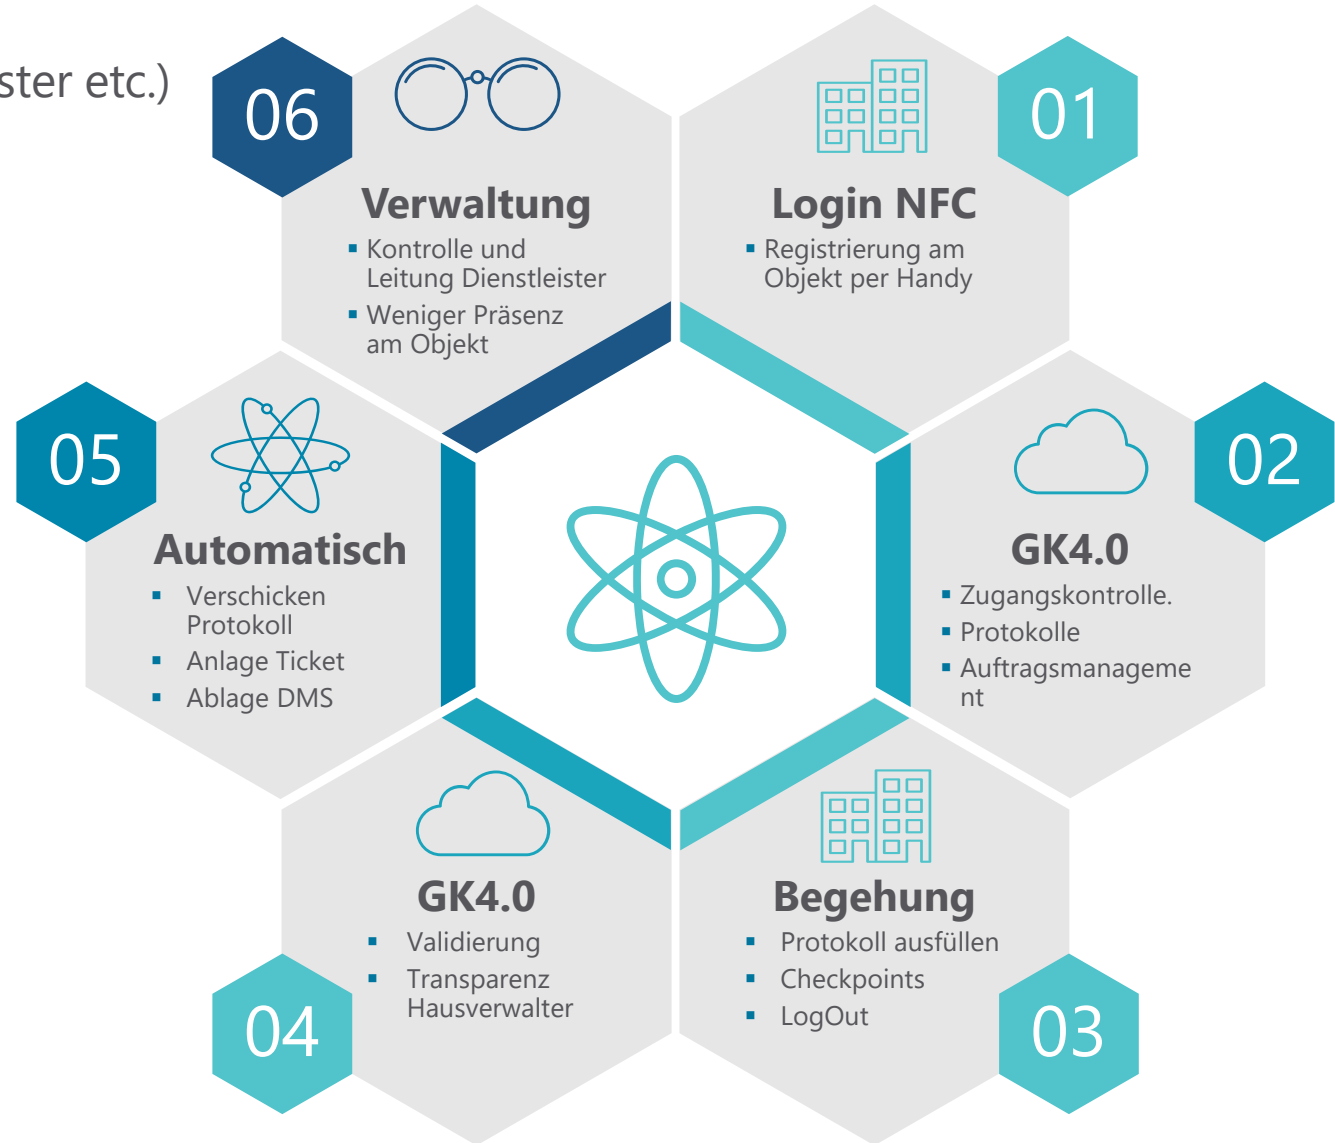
ster etc.)

06

Verwaltung

- Kontrolle und Leitung Dienstleister
- Weniger Präsenz am Objekt

01

Login NFC

- Registrierung am Objekt per Handy

05

Automatisch

- Verschicken Protokoll
- Anlage Ticket
- Ablage DMS

02

GK4.0

- Zugangskontrolle.
- Protokolle
- Auftragsmanageme nt

GK4.0

- Validierung
- Transparenz Hausverwalter

04

Begehung

- Protokoll ausfüllen
- Checkpoints
- LogOut

03